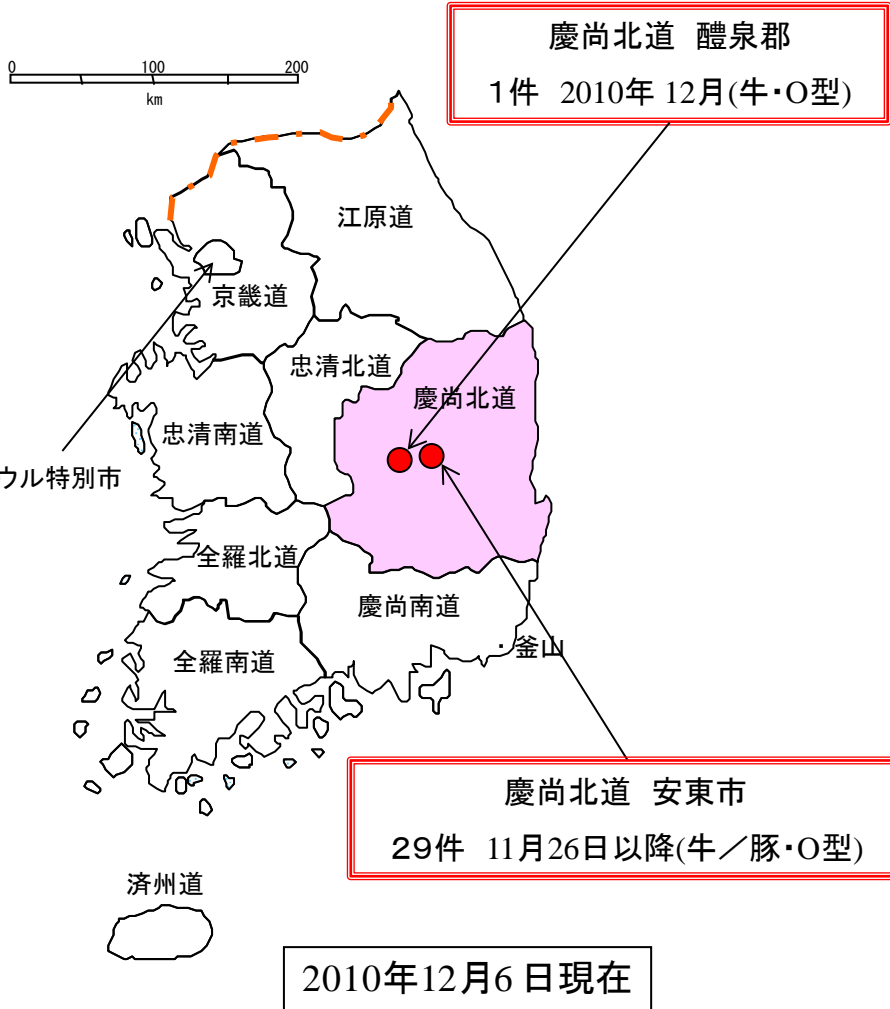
慶尚北道 醴泉郡
1件 2010年 12月(牛・O型)

0 100 200
km

江原道

京畿道

忠清北道

慶尚北道

忠清南道

ウル特別市

全羅北道

慶尚南道

・釜山

全羅南道

慶尚北道 安東市
29件 11月26日以降(牛／豚・O型)

済州道

2010年12月6日現在